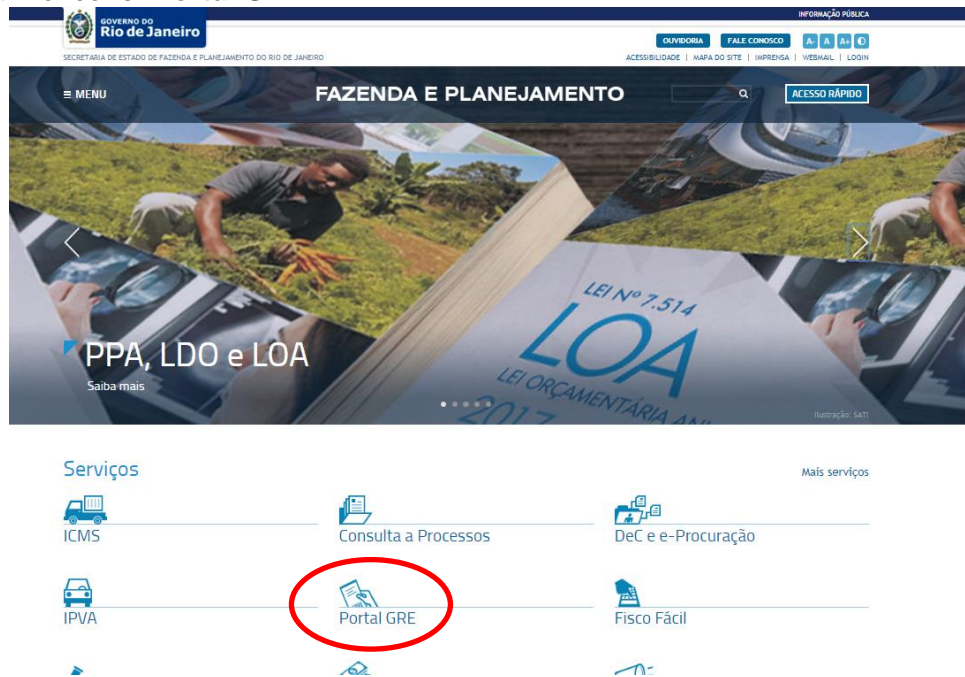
INFORMAÇÃO PÚBLICA

GOVERNO DO
Rio de Janeiro

SECRETARIA DE ESTADO DE FAZENDA E PLANEJAMENTO DO RIO DE JANEIRO

OUVIDORIA FALE CONOSCO A- A A+

ACESSIBILIDADE | MAPA DO SITE | IMPRENSA | WEBMAIL | LOGIN

≡ MENU

FAZENDA E PLANEJAMENTO

ACESSO RÁPIDO

LEI Nº 7.514
LOA
LEI ORÇAMENTÁRIA AN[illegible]
2017

PPA, LDO e LOA

Saiba mais

Ilustração: SATI

Serviços

Mais serviços

ICMS

Consulta a Processos

DeC e e-Procuração

IPVA

Portal GRE

Fisco Fácil